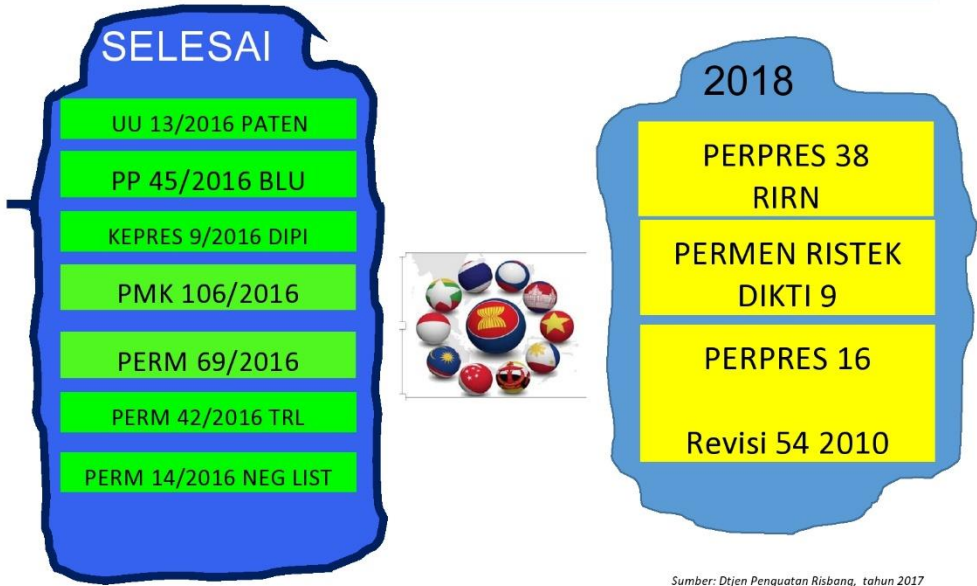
SELESAI

UU 13/2016 PATEN

PP 45/2016 BLU

KEPRES 9/2016 DIPI

PMK 106/2016

PERM 69/2016

PERM 42/2016 TRL

PERM 14/2016 NEG LIST

2018

PERPRES 38 RIRN

PERMEN RISTEK DIKTI 9

PERPRES 16

Revisi 54 2010

Sumber: Dtjen Penguatan Risbang, tahun 2017